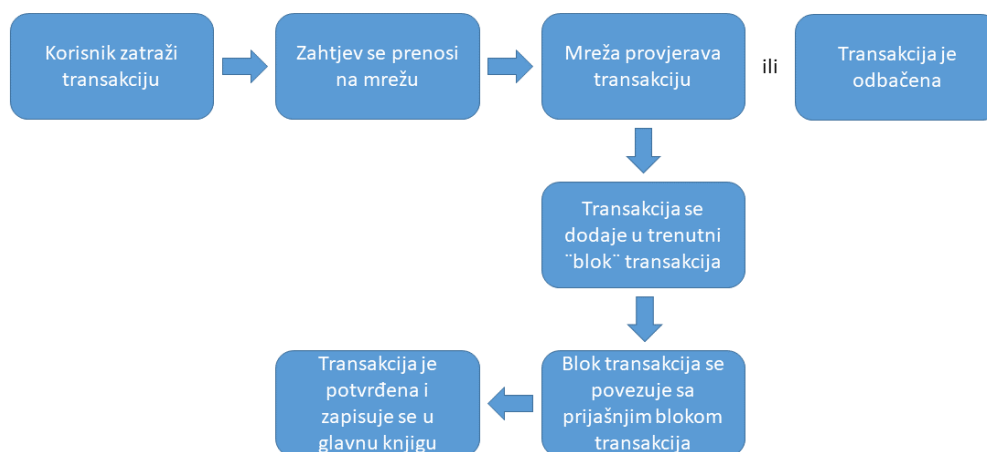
Korisnik zatraži transakciju

Zahtjev se prenosi na mrežu

Mreža provjerava transakciju

ili

Transakcija je odbačena

Transakcija se dodaje u trenutni ¨blok¨ transakcija

Blok transakcija se povezuje sa prijašnjim blokom transakcija

Transakcija je potvrđena i zapisuje se u glavnu knjigu